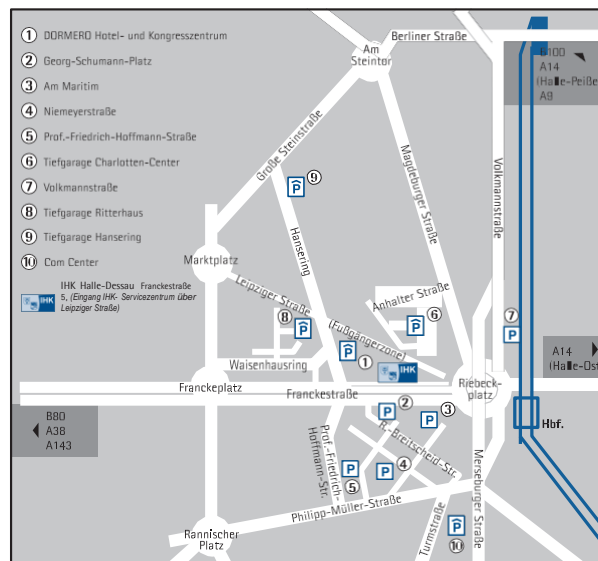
① DORMERO Hotel- und Kongresszentrum
② Georg-Schumann-Platz
③ Am Maritim
④ Niemeyerstraße
⑤ Prof.-Friedrich-Hoffmann-Straße
⑥ Tiefgarage Charlotten-Center
⑦ Volkmannstraße
⑧ Tiefgarage Ritterhaus
⑨ Tiefgarage Hansering
⑩ Com Center

IHK IHK Halle-Dessau Franckestraße 5, (Eingang IHK- Servicezentrum über Leipziger Straße)

Am Steintor
Berliner Straße
B100
A14
(Halle-Peißen)
A9
Große Steinstraße
P ⑨
Magdeburger Straße
Volkmannstraße
Hansering
Marktplatz
Anhalter Straße
Leipziger Straße
⑧ P
(Fußgängerzone)
P ⑥
⑦
P
P ①
Waisenhausring
IHK
A14
(Halle-Ost)
Franckeplatz
Franckestraße
Riebeckplatz
P ②
P ③
Hbf.
B80
A38
A143
Prof.-Friedrich-Hoffmann-Str.
R.-Breitscheid-Str.
P ⑤
P ④
Philipp-Müller-Straße
Rannischer Platz
Turmstraße
Merseburger Straße
P
⑩